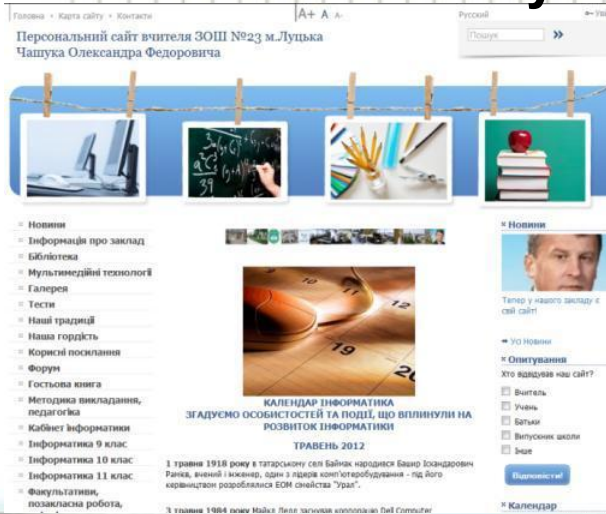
Головна • Карта сайту • Контакти
A+ A A-
Русский
Пошук
Персональний сайт вчителя ЗОШ №23 м.Луцька Чашука Олександра Федоровича

Новини
Інформація про заклад
Бібліотека
Мультимедійні технології
Галерея
Тести
Наші традиції
Наша гордість
Корисні посилання
Форум
Гостьова книга
Методика викладання, педагогіка
Кабінет інформатики
Інформатика 9 клас
Інформатика 10 клас
Інформатика 11 клас
Факультативи, позакласна робота,

19
26

КАЛЕНДАР ІНФОРМАТИКА
ЗГАДУЄМО ОСОБИСТОСТЕЙ ТА ПОДІЇ, ЩО ВПЛИНУЛИ НА РОЗВИТОК ІНФОРМАТИКИ
ТРАВЕНЬ 2012

1 травня 1918 року в татарському селі Баймак народився Башир Іскандарович Рамєв, вчений і інженер, один з лідерів комп'ютеробудування - під його керівництвом розроблялися ЕОМ сімейства "Урал".

3 травня 1984 року Майкл Делл заснував корпорацію Dell Computer

Новини
Тепер у нашого закладу є свій сайт!
Усі Новини
Опитування
Хто відвідував наш сайт?
Вчитель
Учень
Батьки
Випускник школи
Інше
Відповісти!
Календар